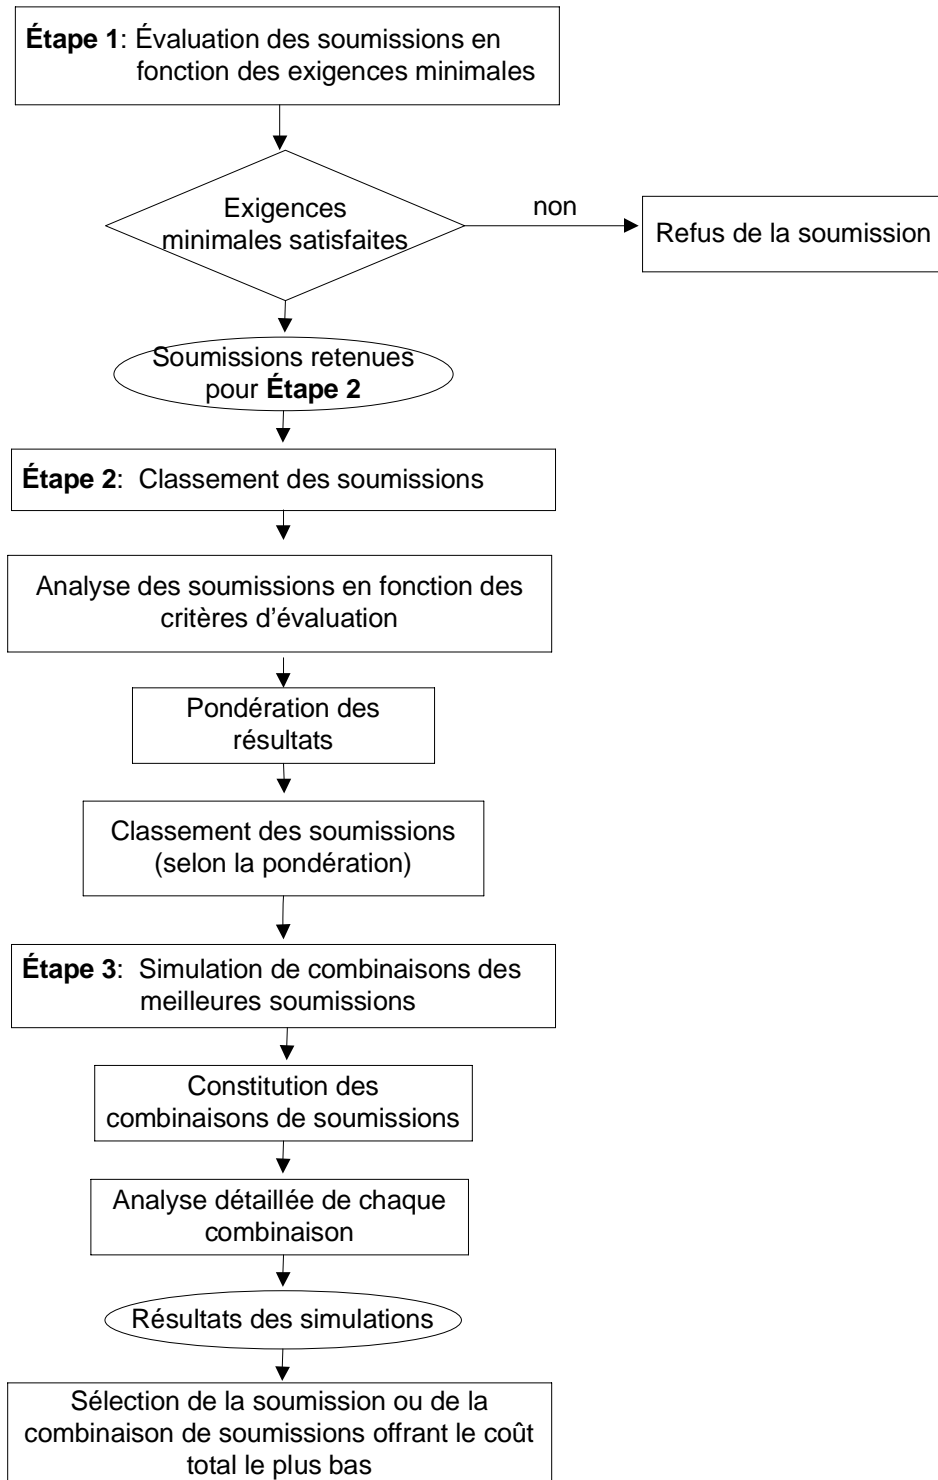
**Étape 1**: Évaluation des soumissions en fonction des exigences minimales

Exigences minimales satisfaites

non

Refus de la soumission

Soumissions retenues pour **Étape 2**

**Étape 2**: Classement des soumissions

Analyse des soumissions en fonction des critères d'évaluation

Pondération des résultats

Classement des soumissions (selon la pondération)

**Étape 3**: Simulation de combinaisons des meilleures soumissions

Constitution des combinaisons de soumissions

Analyse détaillée de chaque combinaison

Résultats des simulations

Sélection de la soumission ou de la combinaison de soumissions offrant le coût total le plus bas